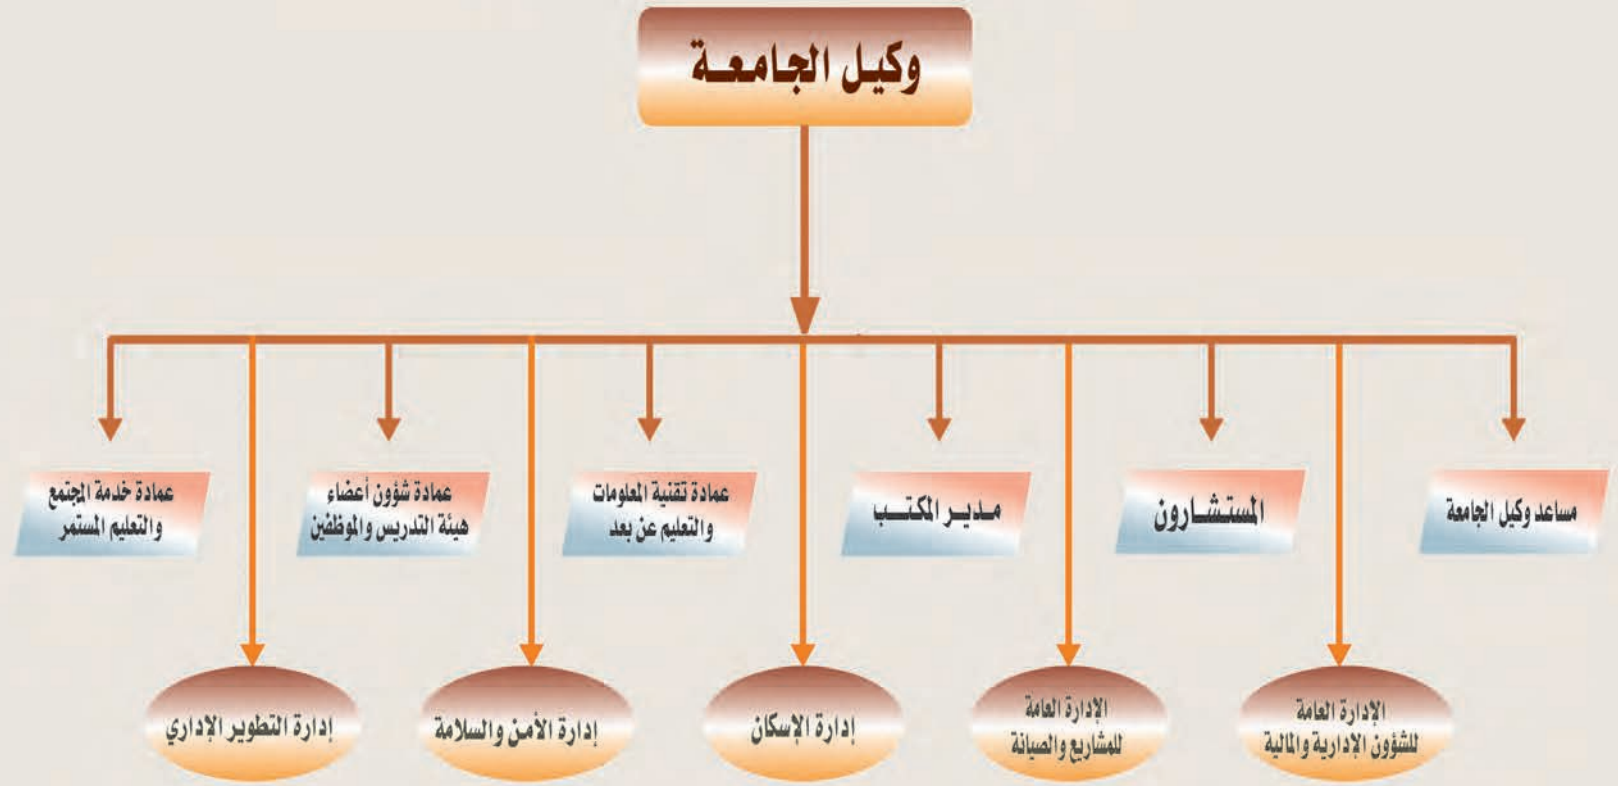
وكيل الجامعـة

مساعد وكيل الجامعة

المستشـارون

مـديـر المكتـب

عمادة تقنية المعلومات والتعليم عن بعد

عمادة شؤون أعضاء هيئة التدريس والموظفين

عمادة خدمة المجتمع والتعليم المستمر

الإدارة العامة للشؤون الإدارية والمالية

الإدارة العامة للمشاريع والصيانة

إدارة الإسكان

إدارة الأمن والسلامة

إدارة التطوير الإداري